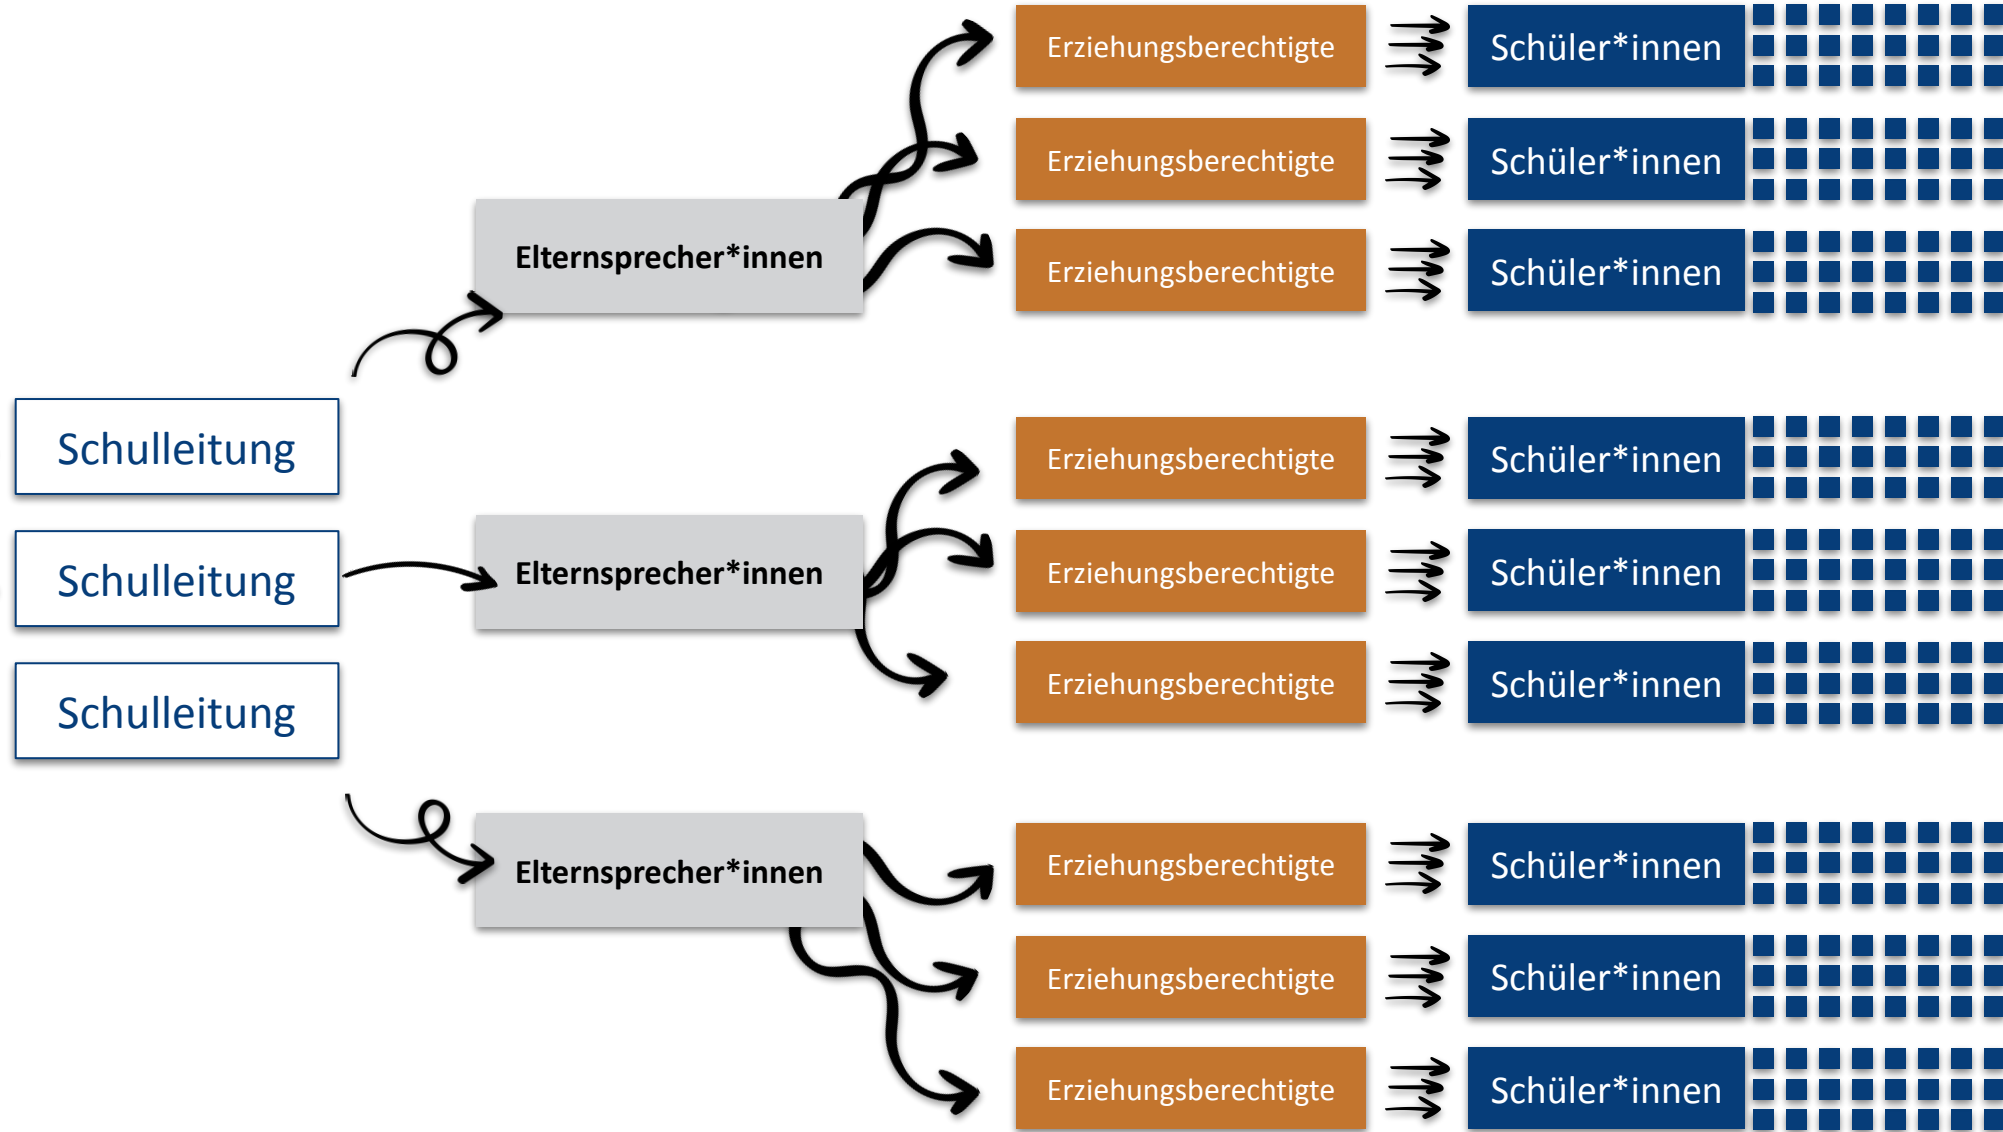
Schulleitung

Schulleitung

Schulleitung

Elternsprecher*innen

Erziehungsberechtigte

Schüler*innen

Erziehungsberechtigte

Schüler*innen

Erziehungsberechtigte

Schüler*innen

Elternsprecher*innen

Erziehungsberechtigte

Schüler*innen

Erziehungsberechtigte

Schüler*innen

Erziehungsberechtigte

Schüler*innen

Elternsprecher*innen

Erziehungsberechtigte

Schüler*innen

Erziehungsberechtigte

Schüler*innen

Erziehungsberechtigte

Schüler*innen